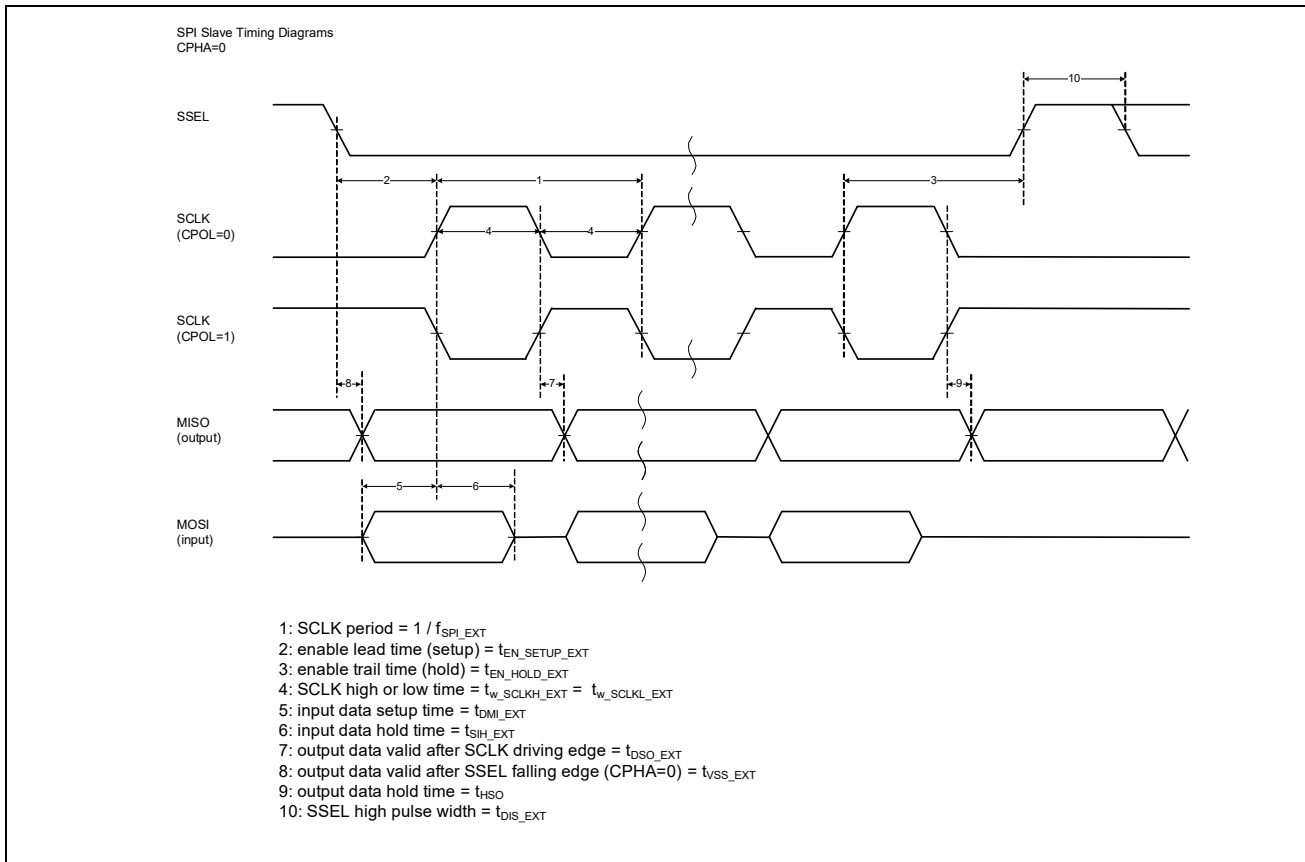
SPI Slave Timing Diagrams
CPHA=0

10

SSEL

2

1

3

SCLK
(CPOL=0)

4

4

SCLK
(CPOL=1)

8

7

9

MISO
(output)

5

6

MOSI
(input)

1: SCLK period = 1 / $f_{SPI\_EXT}$
2: enable lead time (setup) = $t_{EN\_SETUP\_EXT}$
3: enable trail time (hold) = $t_{EN\_HOLD\_EXT}$
4: SCLK high or low time = $t_{w\_SCLKH\_EXT}$ = $t_{w\_SCLKL\_EXT}$
5: input data setup time = $t_{DMI\_EXT}$
6: input data hold time = $t_{SIH\_EXT}$
7: output data valid after SCLK driving edge = $t_{DSO\_EXT}$
8: output data valid after SSEL falling edge (CPHA=0) = $t_{VSS\_EXT}$
9: output data hold time = $t_{HSO}$
10: SSEL high pulse width = $t_{DIS\_EXT}$